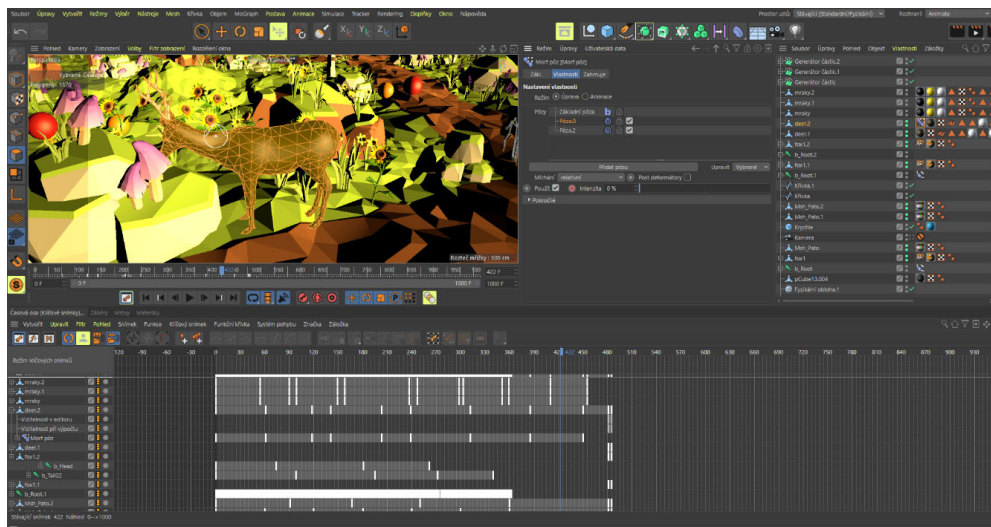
Soubor Úpravy Vytvořit Režimy Výběr Nástroje Mesh Křivka Objem MoGraph Postava Animace Simulace Tracker Rendering Doplňky Okno Nápověda

Prostor usů: Stávající (Standardní/Fyzikální) Rozhraní: Animate

Pohled Kamery Zobrazení Volby Filtr zobrazení Rozdělení okna

Perspektiva

Vybrané: Celkem

Polygony: 1570

Rozteč mřížky : 500 cm

0 50 100 150 200 250 300 350 400 422 450 500 550 600 650 700 750 800 850 900 950 100 422 F

0 F 0 F 1000 F 1000 F

Režim Úpravy Uživatelská data

Morf póz [Morf póz]

Zákl. Vlastnosti Zahrnuje

Nastavení vlastností

Režim Úprava Animace

Pózy Základní póza

Póza.0

Póza.2

Přidat pózu Upravit Vybrané

Míchání relativní Post deformátory

Použít Intenzita 0 %

Pokročilé

Soubor Úpravy Pohled Objekt Vlastnosti Záložky

Generátor částic.2

Generátor částic.1

Generátor částic

mraky.2

mraky.1

mraky

deer.2

deer.1

fox1.2

b_Root.2

fox1.1

b_Root.1

Křivka.1

Křivka

pCube1

Mesh_Pato.2

Mesh_Pato.1

Krychle

Kamera

Mesh_Pato

fox1

b_Root

pCube13.004

Fyzikální obloha.1

Časová osa (Klíčové snímky) Obsahy Vrstvy Materiály

Vytvořit Upravit Filtr Pohled Snímek Funkce Klíčový snímek Funkční křivka Systém pohybu Značka Záložka

Režim klíčových snímků

-120 -90 -60 -30 0 30 60 90 120 150 180 210 240 270 300 330 360 390 422 450 480 510 540 570 600 630 660 690 720 750 780 810 840 870 900 930

mraky.2

mraky.1

mraky

deer.2

Viditelnost v editoru

Viditelnost při výpočtu

Morf póz

deer.1

fox1.2

b_Head

b_Tail02

fox1.1

b_Root.1

Mesh_Pato.2

Stávající snímek: 422 Náhled: 0-->1000